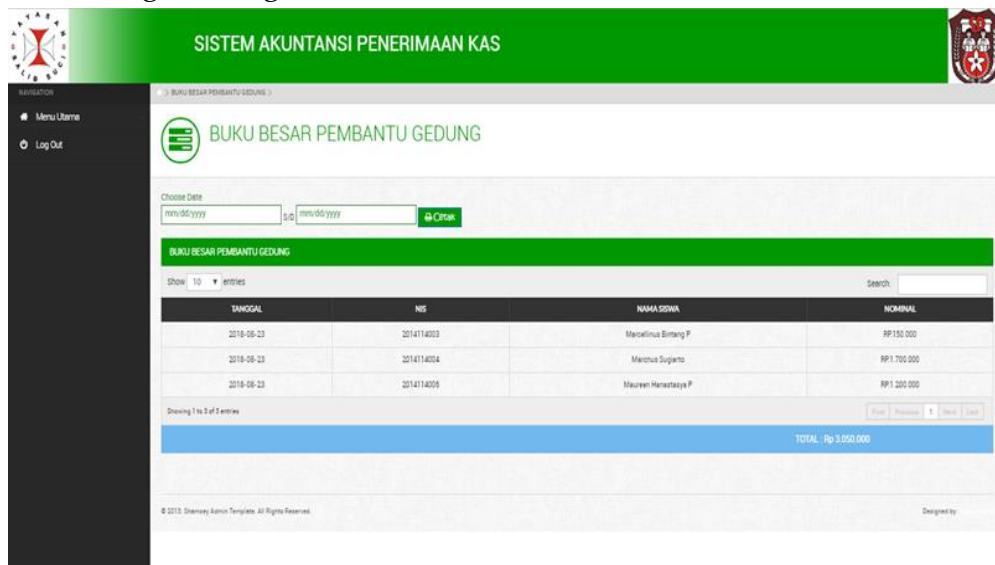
SISTEM AKUNTANSI PENERIMAAN KAS

NAVIGATION

Menu Utama

Log Out

> BUKU BESAR PEMBANTU GEDUNG >

BUKU BESAR PEMBANTU GEDUNG

Choose Date

mm/dd/yyyy s/d mm/dd/yyyy Cetak

BUKU BESAR PEMBANTU GEDUNG

Show 10 entries

Search:

| TANGGAL | NIS | NAMA SISWA | NOMINAL |
|---|---|---|---|
| 2018-08-23 | 2014114003 | Marcellinus Bintang P | RP150.000 |
| 2018-08-23 | 2014114004 | Marchus Sugiarto | RP1.700.000 |
| 2018-08-23 | 2014114005 | Maureen Hanastasya P | RP1.200.000 |

Showing 1 to 3 of 3 entries

First Previous 1 Next Last

TOTAL : Rp 3.050.000

© 2013. Shensey Admin Template. All Rights Reserved.

Designed by